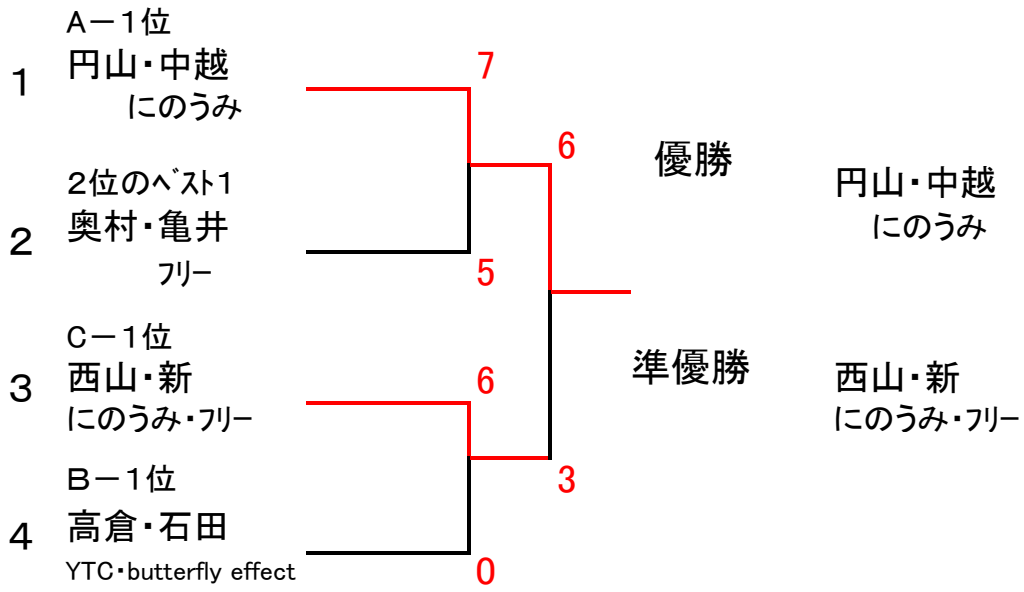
A－1位
1 円山・中越
にのうみ

2位のベスト1
2 奥村・亀井
フリー

C－1位
3 西山・新
にのうみ・フリー

B－1位
4 高倉・石田
YTC・butterfly effect

7
5
6
0
6
3

優勝
円山・中越
にのうみ

準優勝
西山・新
にのうみ・フリー